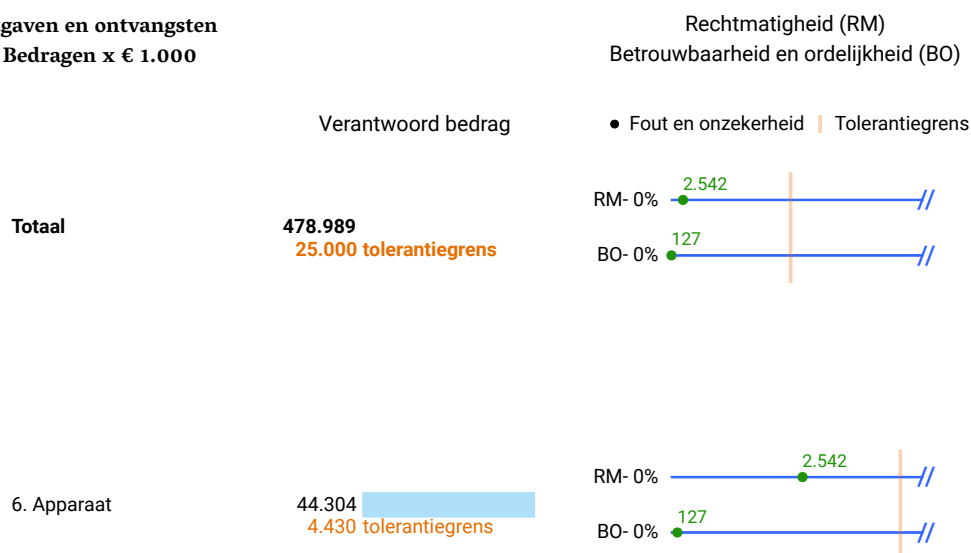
gaven en ontvangsten
Bedragen x € 1.000

Rechtmatigheid (RM)
Betrouwbaarheid en ordelijkheid (BO)

Verantwoord bedrag

● Fout en onzekerheid | Tolerantiegrens

Totaal 478.989
25.000 tolerantiegrens

RM- 0% 2.542
BO- 0% 127

6. Apparaat 44.304
4.430 tolerantiegrens

RM- 0% 2.542
BO- 0% 127